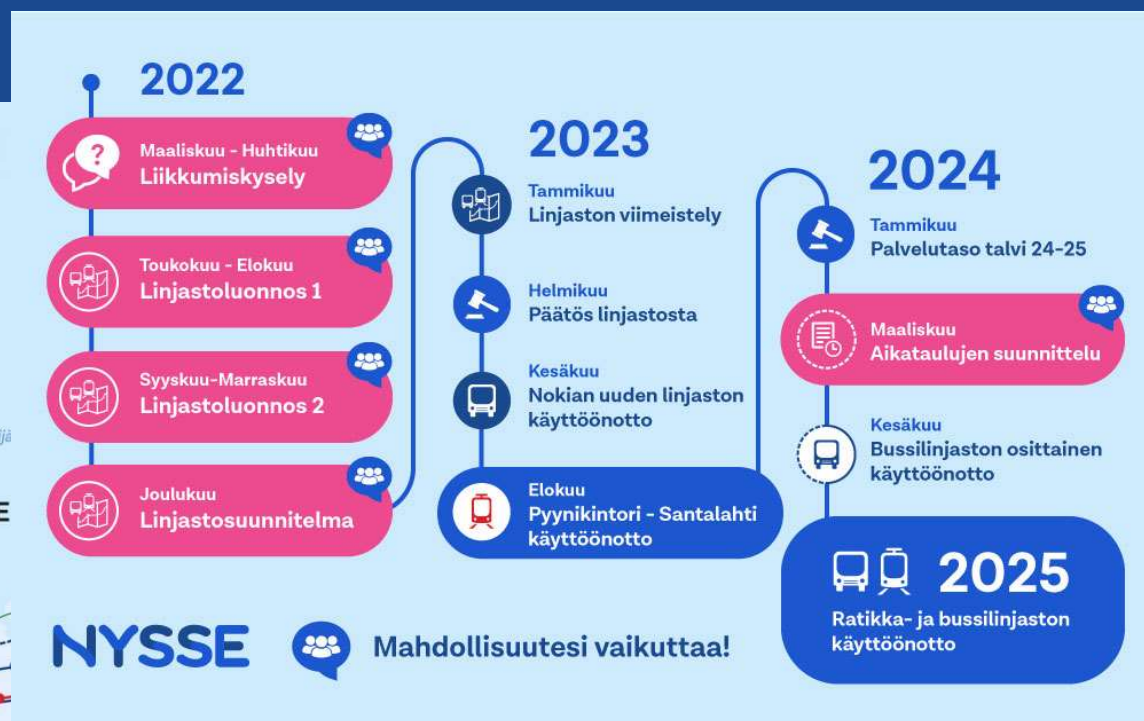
2022

Maaliskuu - Huhtikuu
Liikkumiskysely

Toukokuu - Elokuu
Linjastoluonnos 1

Syyskuu-Marraskuu
Linjastoluonnos 2

Joulukuu
Linjastosuunnitelma

2023

Tammikuu
Linjaston viimeistely

Helmikuu
Päätös linjastosta

Kesäkuu
Nokian uuden linjaston käyttöönotto

Elokuu
Pyynikintori - Santalahti käyttöönotto

2024

Tammikuu
Palvelutaso talvi 24-25

Maaliskuu
Aikataulujen suunnittelu

Kesäkuu
Bussilinjaston osittainen käyttöönotto

2025
Ratikka- ja bussilinjaston käyttöönotto

NYSSE

Mahdollisuutesi vaikuttaa!